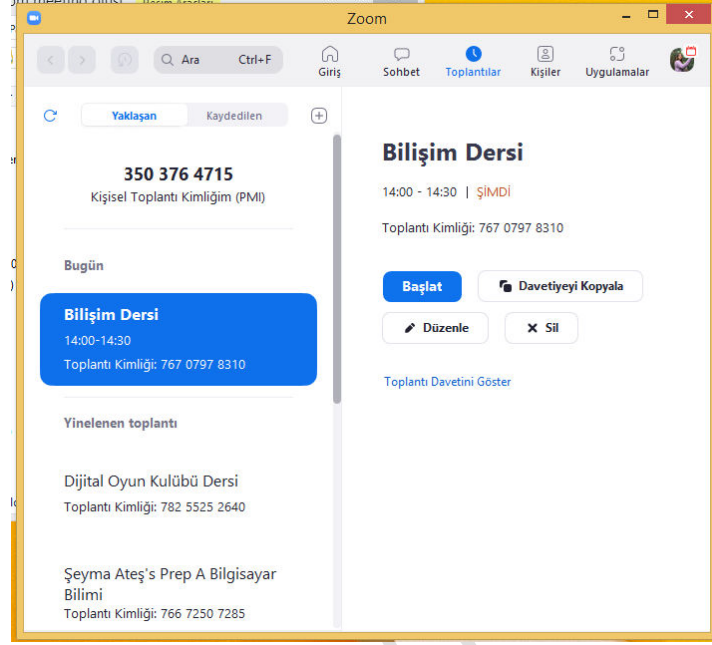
Zoom

Ara Ctrl+F

Giriş

Sohbet

Toplantılar

Kişiler

Uygulamalar

Yaklaşan

Kaydedilen

350 376 4715
Kişisel Toplantı Kimliğim (PMI)

Bugün

Bilişim Dersi
14:00-14:30
Toplantı Kimliği: 767 0797 8310

Yinelenen toplantı

Dijital Oyun Kulübü Dersi
Toplantı Kimliği: 782 5525 2640

Şeyma Ateş's Prep A Bilgisayar Bilimi
Toplantı Kimliği: 766 7250 7285

Bilişim Dersi

14:00 - 14:30 | ŞİMDİ

Toplantı Kimliği: 767 0797 8310

Başlat

Davetiyeyi Kopyala

Düzenle

Sil

Toplantı Davetini Göster